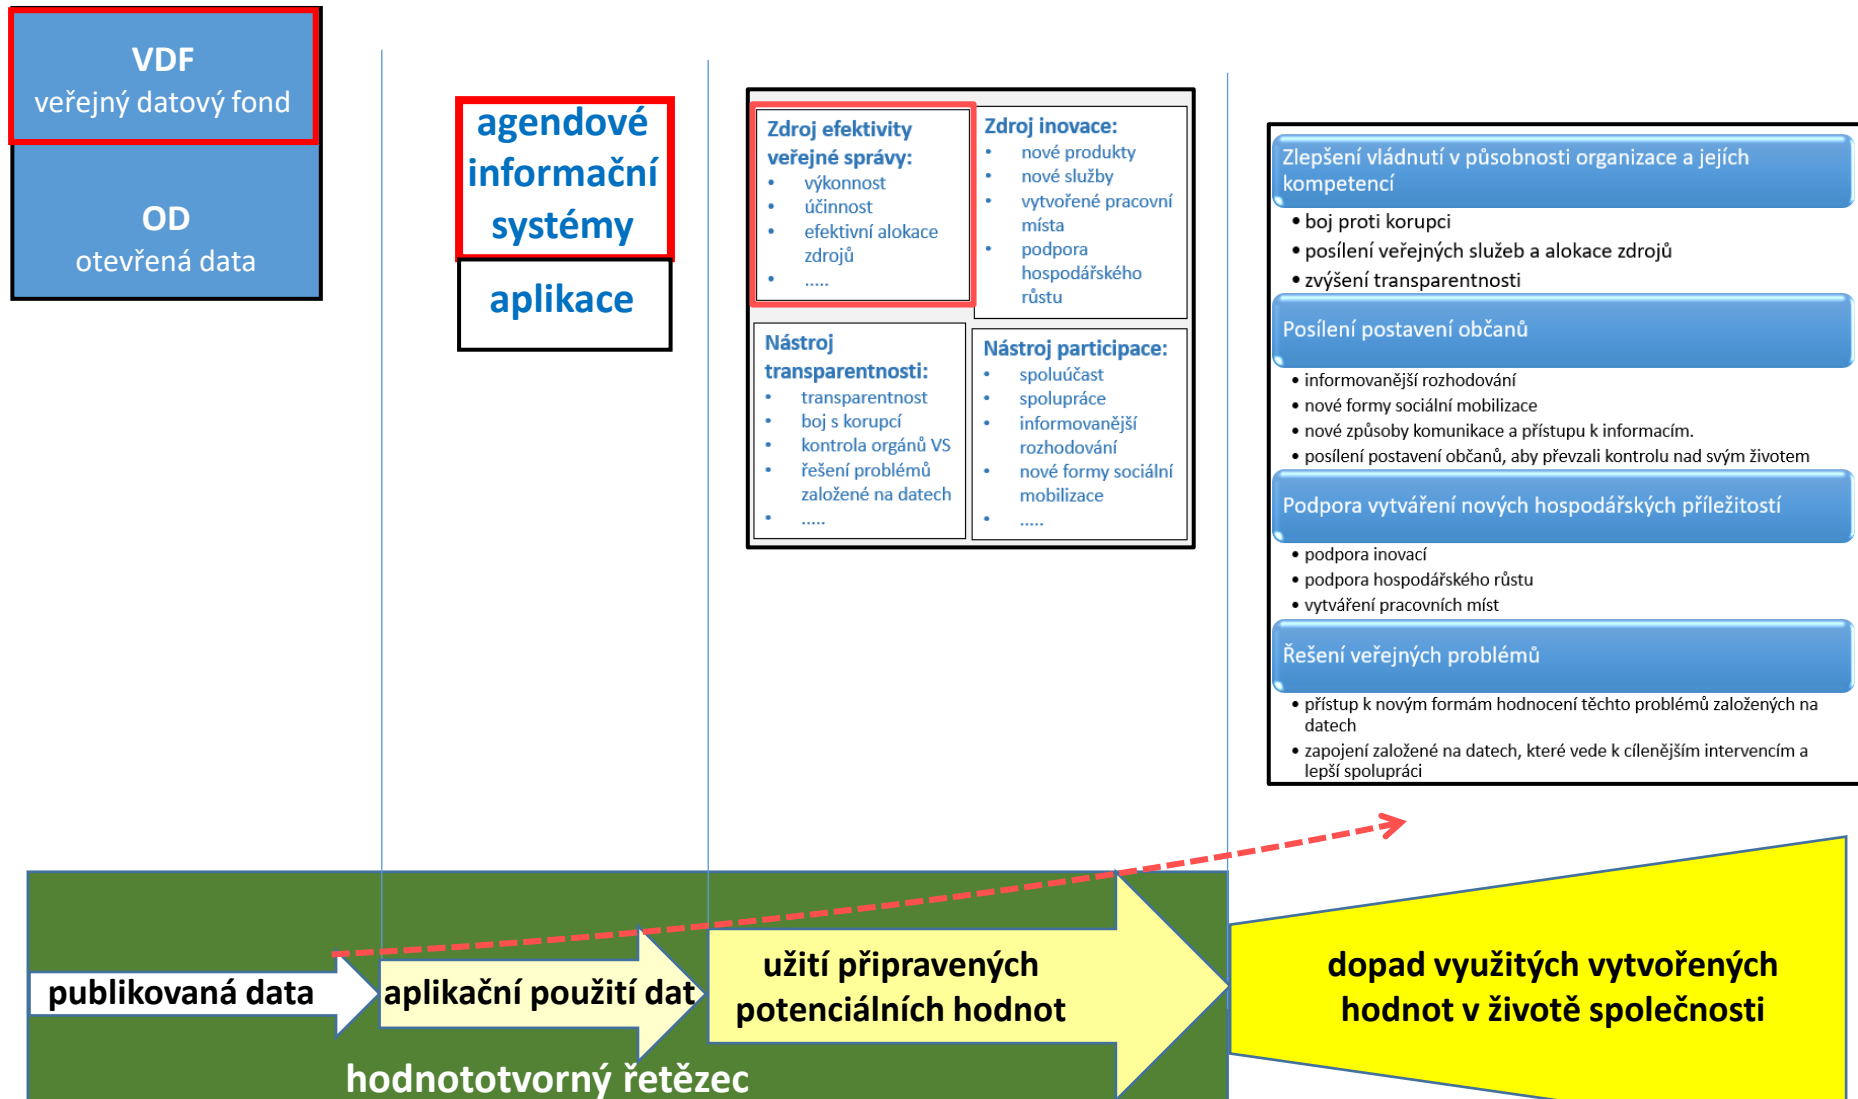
VDF
veřejný datový fond

OD
otevřená data

agendové informační systémy

aplikace

Zdroj efektivity veřejné správy:
- výkonnost
- účinnost
- efektivní alokace zdrojů
- .....

Zdroj inovace:
- nové produkty
- nové služby
- vytvořené pracovní místa
- podpora hospodářského růstu

Nástroj transparentnosti:
- transparentnost
- boj s korupcí
- kontrola orgánů VS
- řešení problémů založené na datech
- .....

Nástroj participace:
- spoluúčast
- spolupráce
- informovanější rozhodování
- nové formy sociální mobilizace
- .....

Zlepšení vládnutí v působnosti organizace a jejích kompetencí
- boj proti korupci
- posílení veřejných služeb a alokace zdrojů
- zvýšení transparentnosti

Posílení postavení občanů
- informovanější rozhodování
- nové formy sociální mobilizace
- nové způsoby komunikace a přístupu k informacím.
- posílení postavení občanů, aby převzali kontrolu nad svým životem

Podpora vytváření nových hospodářských příležitostí
- podpora inovací
- podpora hospodářského růstu
- vytváření pracovních míst

Řešení veřejných problémů
- přístup k novým formám hodnocení těchto problémů založených na datech
- zapojení založené na datech, které vede k cílenějším intervencím a lepší spolupráci

publikovaná data

aplikační použití dat

užití připravených potenciálních hodnot

dopad využitých vytvořených hodnot v životě společnosti

hodnototvorný řetězec